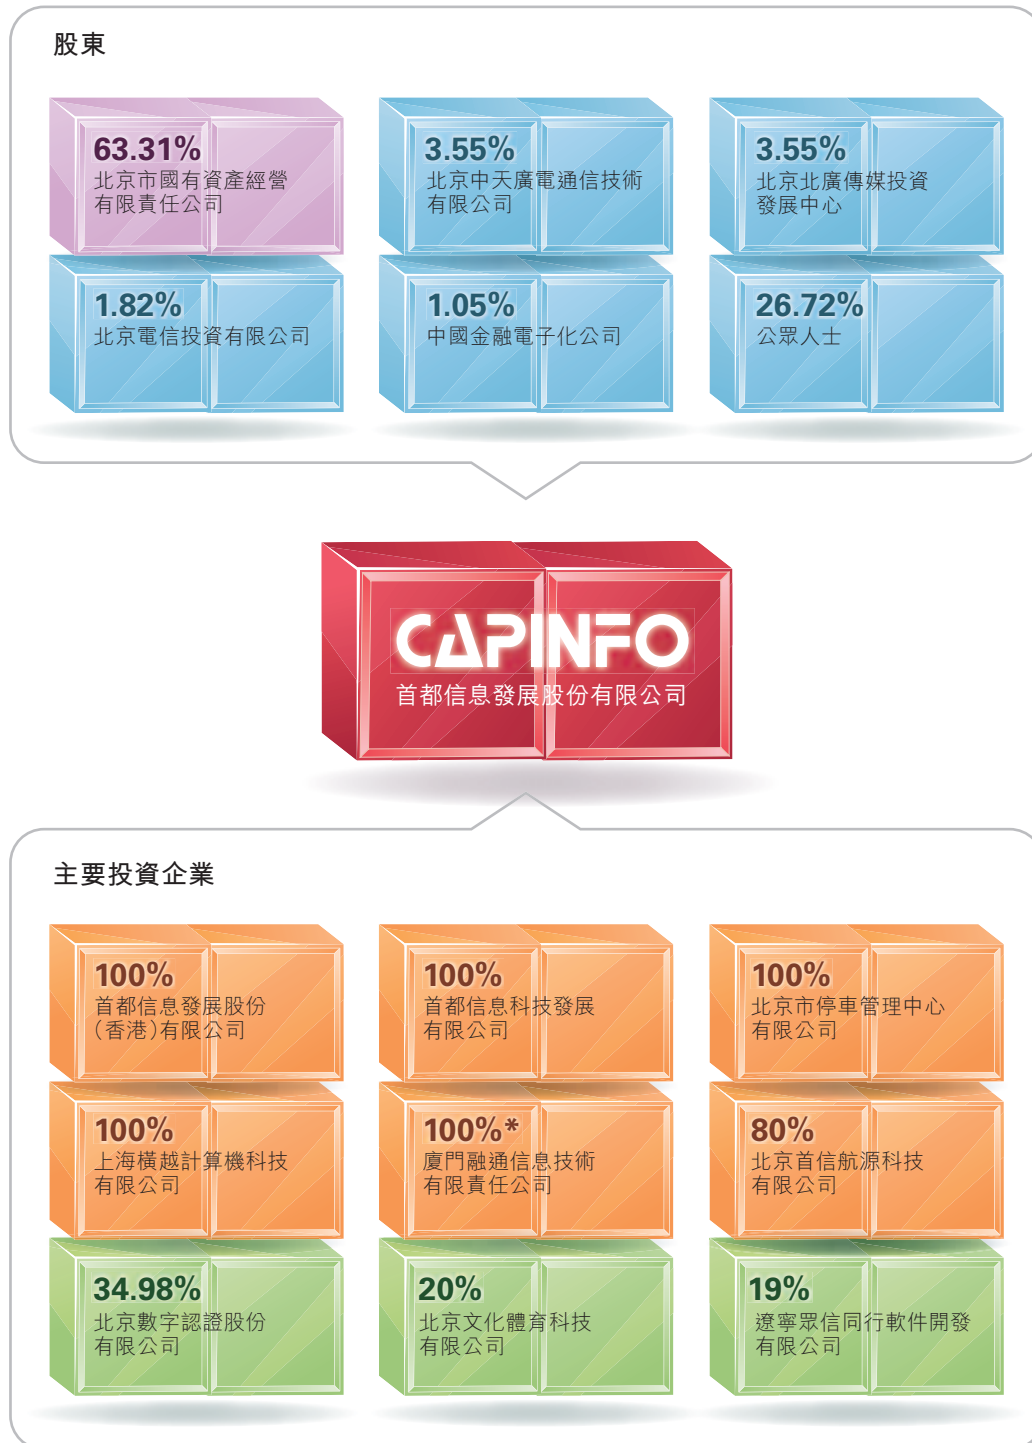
股東

63.31%
北京市國有資產經營有限責任公司

3.55%
北京中天廣電通信技術有限公司

3.55%
北京北廣傳媒投資發展中心

1.82%
北京電信投資有限公司

1.05%
中國金融電子化公司

26.72%
公眾人士

CAPINFO
首都信息發展股份有限公司

主要投資企業

100%
首都信息發展股份(香港)有限公司

100%
首都信息科技發展有限公司

100%
北京市停車管理中心有限公司

100%
上海橫越計算機科技有限公司

100%*
廈門融通信息技術有限責任公司

80%
北京首信航源科技有限公司

34.98%
北京數字認證股份有限公司

20%
北京文化體育科技有限公司

19%
遼寧眾信同行軟件開發有限公司